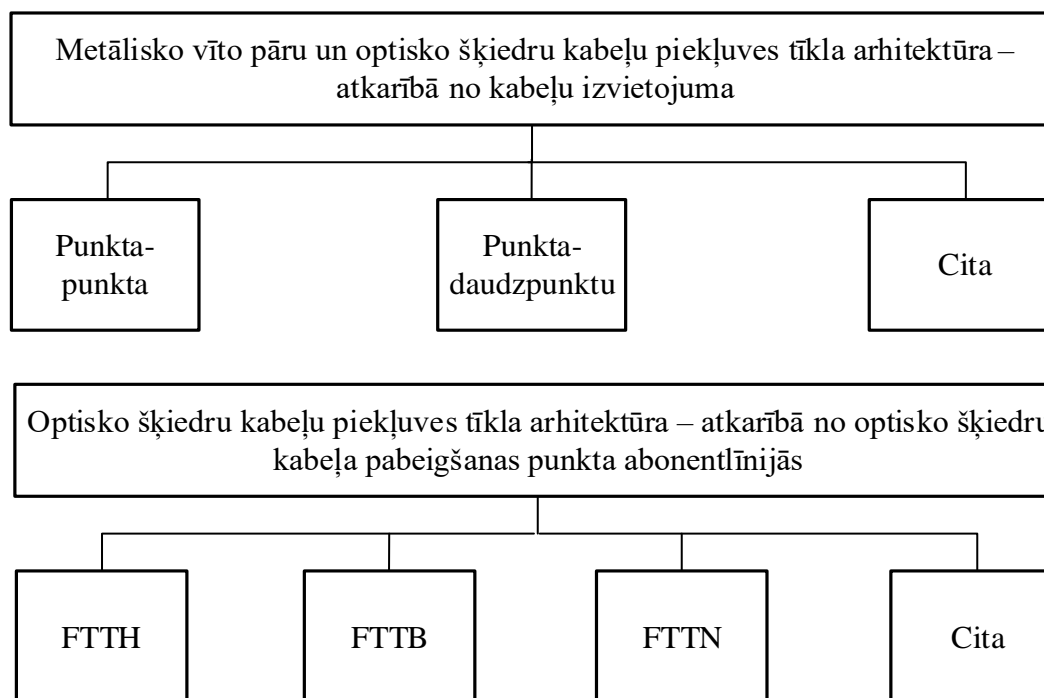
Metālisko vīto pāru un optisko šķiedru kabeļu piekļuves tīkla arhitektūra – atkarībā no kabeļu izvietojuma

Punkta-punkta

Punkta-daudzpunktu

Cita

Optisko šķiedru kabeļu piekļuves tīkla arhitektūra – atkarībā no optisko šķiedru kabeļa pabeigšanas punkta abonentlīnijās

FTTH

FTTB

FTTN

Cita